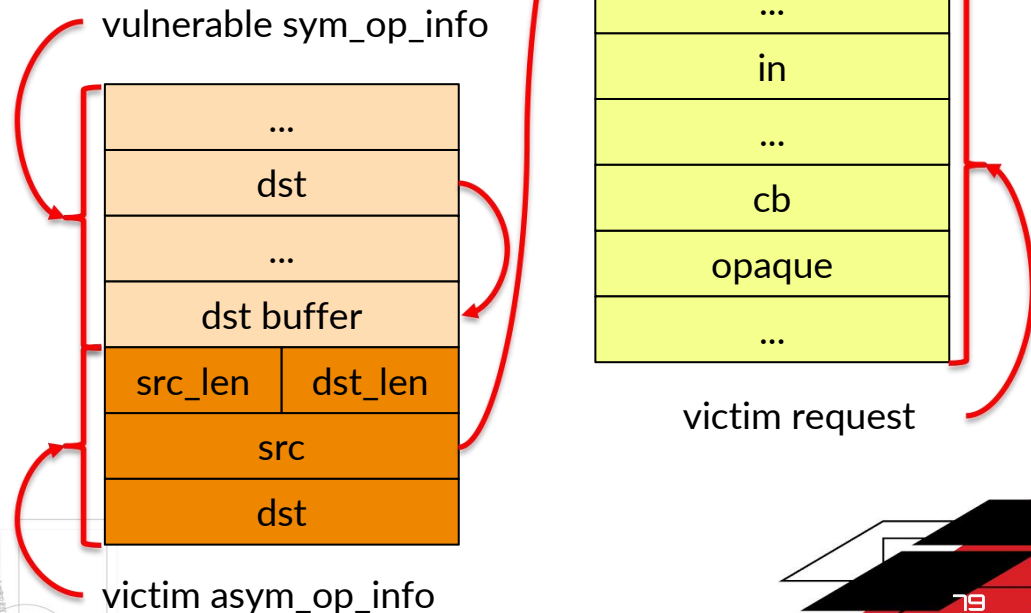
vulnerable sym_op_info

| ... |
|---|
| dst |
| ... |
| dst buffer |

| src_len | dst_len |
|---|---|
| src | |
| dst | |

victim asym_op_info

| ... |
|---|
| in |
| ... |
| cb |
| opaque |
| ... |

victim request

79